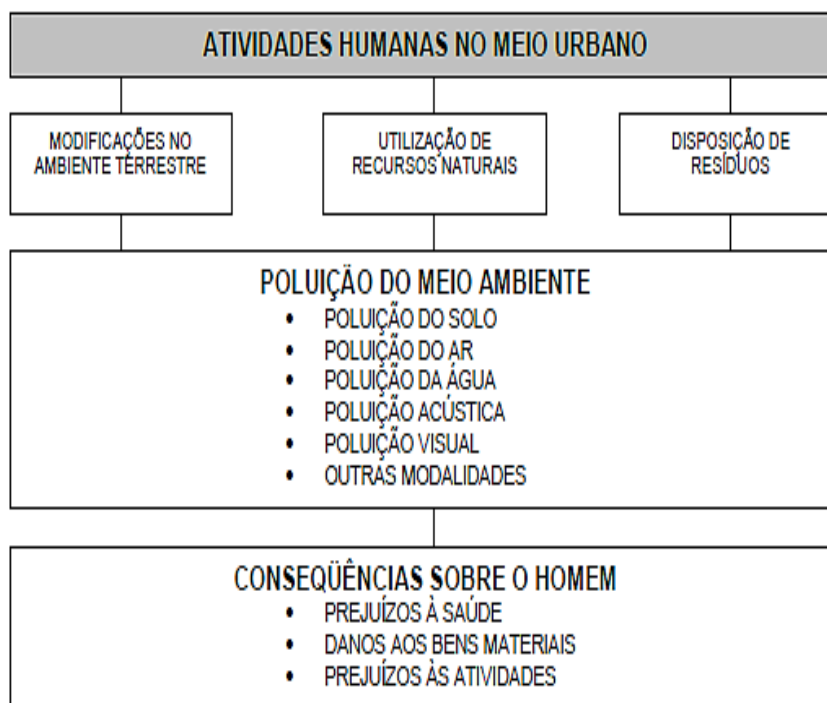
ATIVIDADES HUMANAS NO MEIO URBANO

MODIFICAÇÕES NO AMBIENTE TERRESTRE

UTILIZAÇÃO DE RECURSOS NATURAIS

DISPOSIÇÃO DE RESÍDUOS

POLUIÇÃO DO MEIO AMBIENTE
• POLUIÇÃO DO SOLO
• POLUIÇÃO DO AR
• POLUIÇÃO DA ÁGUA
• POLUIÇÃO ACÚSTICA
• POLUIÇÃO VISUAL
• OUTRAS MODALIDADES

CONSEQÜÊNCIAS SOBRE O HOMEM
• PREJUÍZOS À SAÚDE
• DANOS AOS BENS MATERIAIS
• PREJUÍZOS ÀS ATIVIDADES